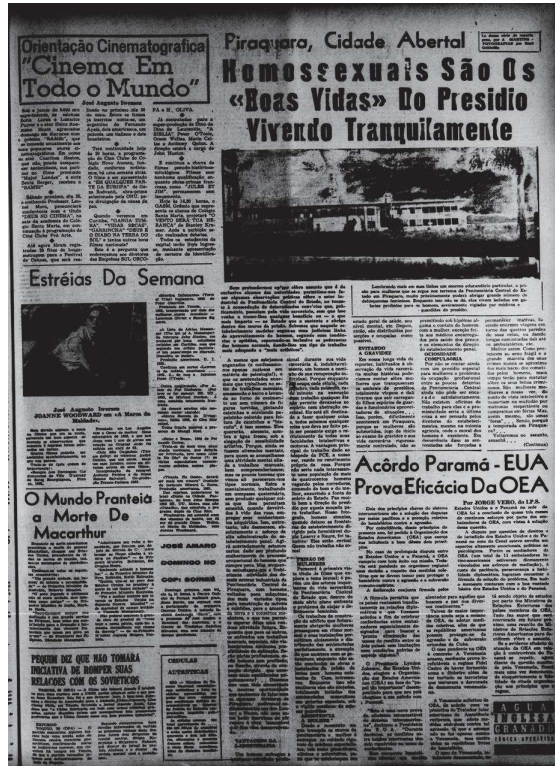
Orientação Cinematografica
"Cinema Em Todo o Mundo"
José Augusto Iwersen

Piraquara, Cidade Aberta!
Homossexuais São Os «Boas Vidas» Do Presidio Vivendo Tranquilamente

Da nossa sucursal de Curitiba por J. A. MARTINS — FOTOGRAFIAS por Darci LOBATO

Estréias Da Semana

José Augusto Iwersen
JOANNE WOODWARD em «A Marca da Maldade».

O Mundo Pranteia a Morte De Macarthur

JOSÉ AUGUSTO
DOMINGO NO
CIF: SOMBRA

A GRAVIDEZ

ÓTIMO

ODIOSIDADE COMPULSORIA

Acôrdo Paramá - EUA Prova Eficácia Da OEA
Por JORGE VERO, da I.P.S.

PEQUIM DIZ QUE NÃO TOMARA INICIATIVA DE ROMPER SUAS RELAÇÕES COM OS SOVIETICOS

CEDULAS AUTENTICAS

AGUA TOLEDA GRANADO

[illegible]